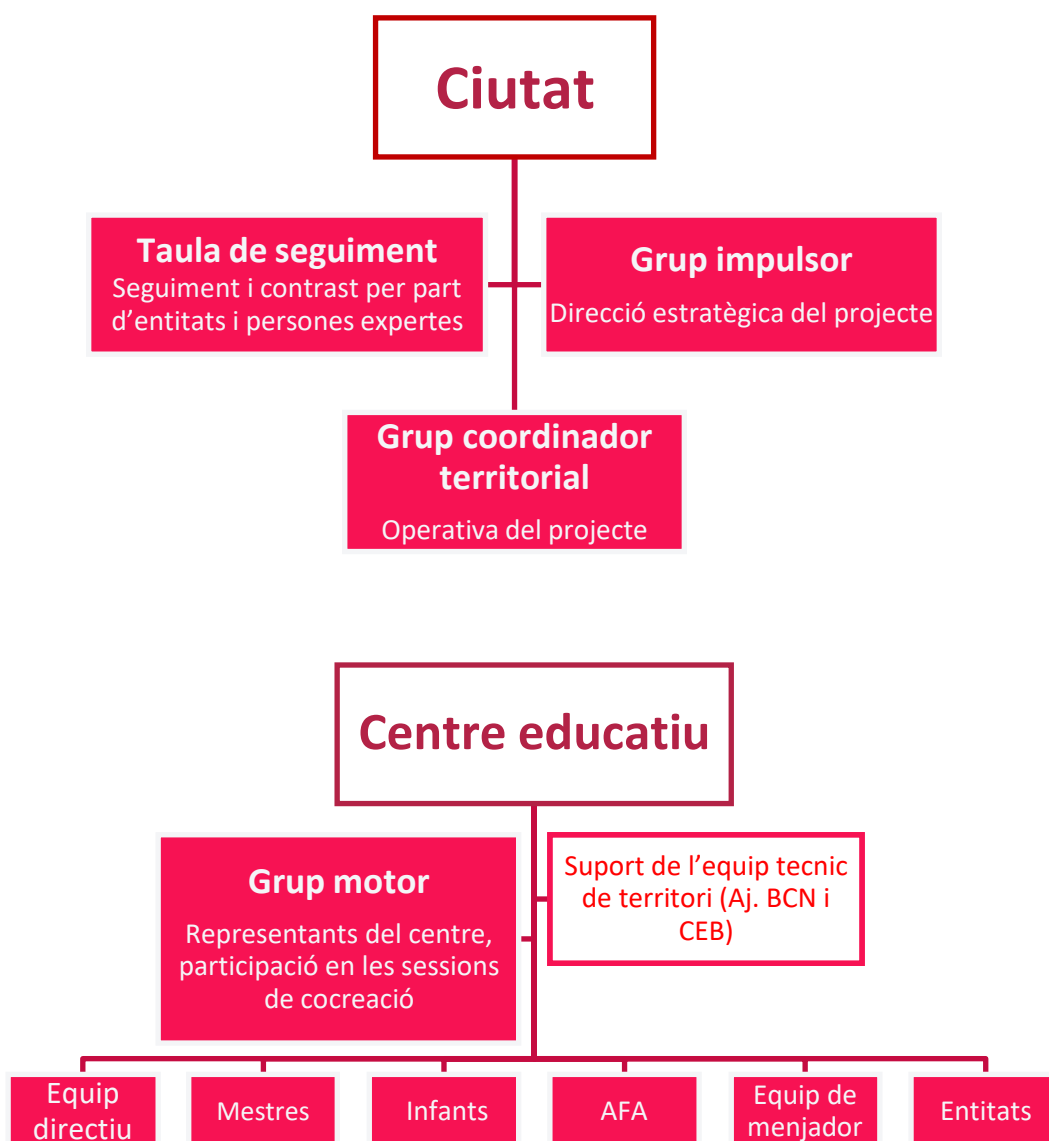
Ciutat

Taula de seguiment
Seguiment i contrast per part d'entitats i persones expertes

Grup impulsor
Direcció estratègica del projecte

Grup coordinador territorial
Operativa del projecte

Centre educatiu

Grup motor
Representants del centre, participació en les sessions de cocreació

Suport de l'equip tecnic de territori (Aj. BCN i CEB)

Equip directiu

Mestres

Infants

AFA

Equip de menjador

Entitats